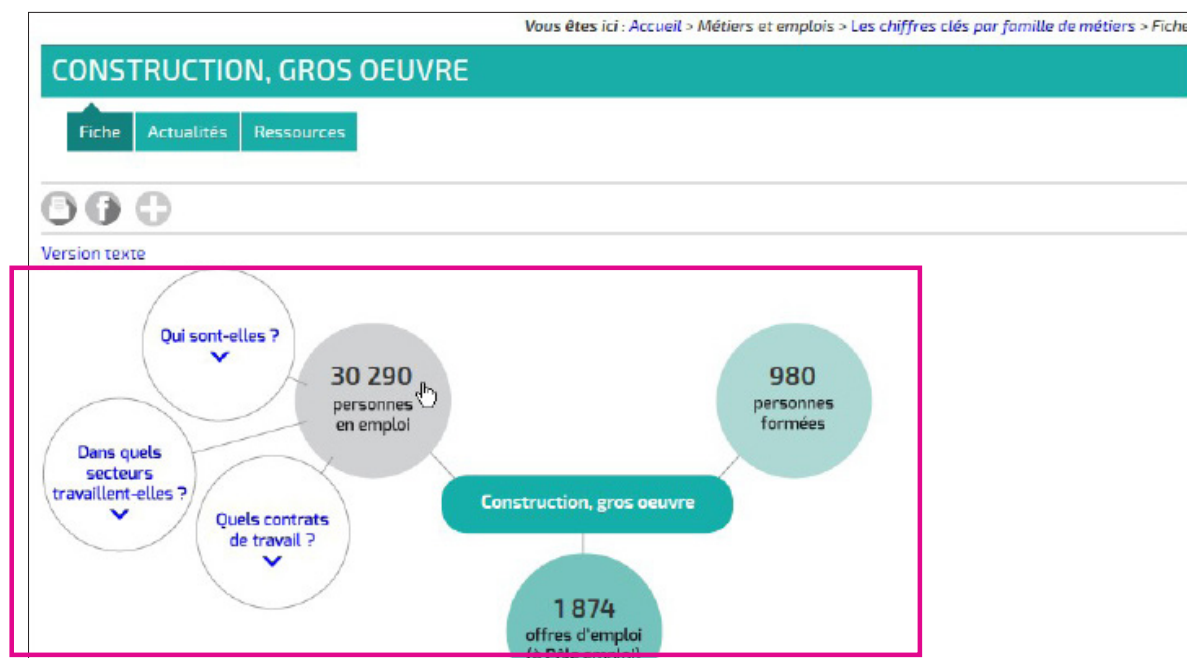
Vous êtes ici : Accueil > Métiers et emplois > Les chiffres clés par famille de métiers > Fiche

CONSTRUCTION, GROS OEUVRE

Fiche Actualités Ressources

Version texte

Qui sont-elles ?

30 290 personnes en emploi

980 personnes formées

Dans quels secteurs travaillent-elles ?

Quels contrats de travail ?

Construction, gros oeuvre

1 874 offres d'emploi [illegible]